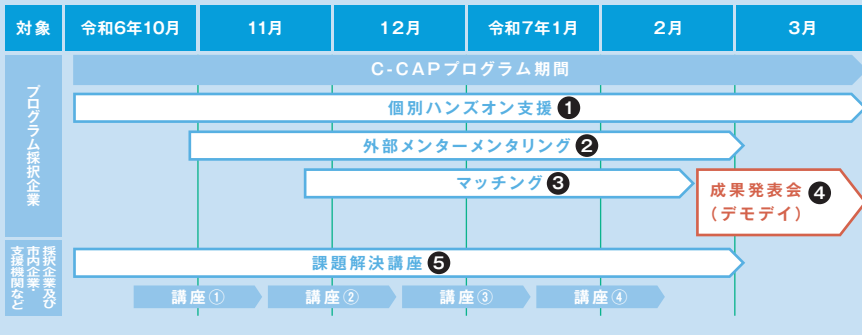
| 対象 | 令和6年10月 | 11月 | 12月 | 令和7年1月 | 2月 | 3月 |
|---|---|---|---|---|---|---|

プログラム採択企業

C-CAPプログラム期間

個別ハンズオン支援 ❶

外部メンターメンタリング ❷

マッチング ❸

成果発表会 ❹ (デモデイ)

採択企業及び市内企業・支援機関など

課題解決講座 ❺

講座①

講座②

講座③

講座④